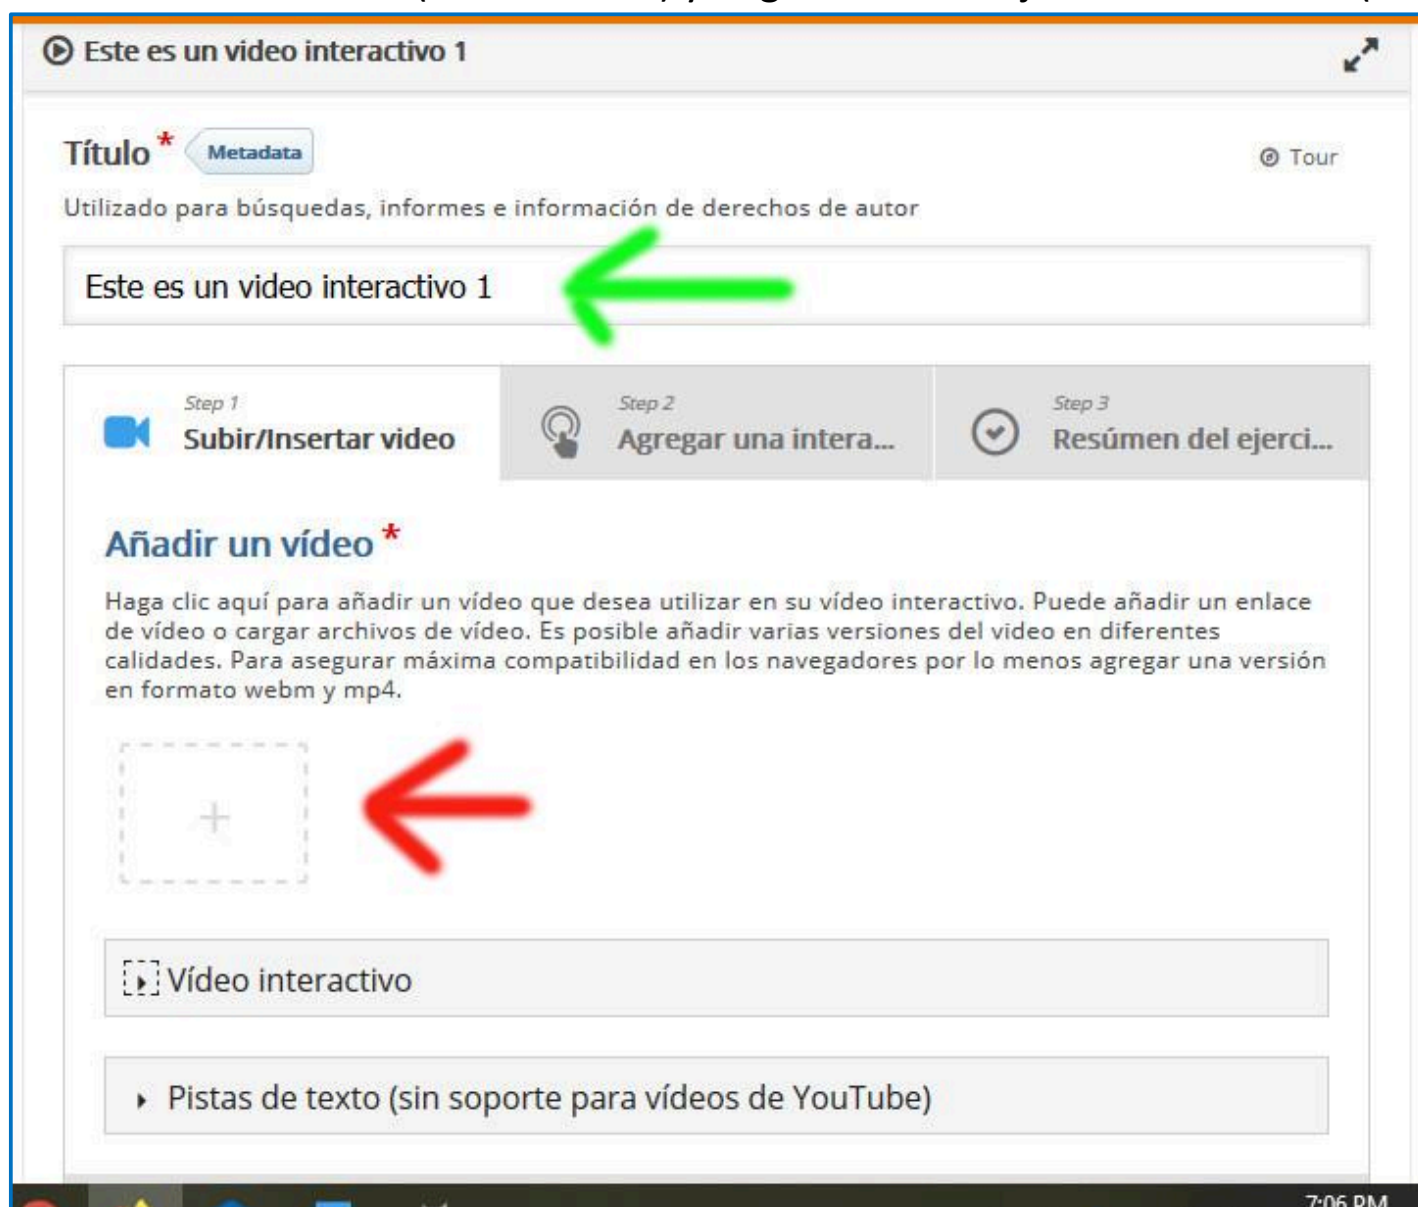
Este es un video interactivo 1

Título * Metadata

Tour

Utilizado para búsquedas, informes e información de derechos de autor

Este es un video interactivo 1

Step 1
Subir/Insertar video

Step 2
Agregar una intera...

Step 3
Resúmen del ejerci...

Añadir un vídeo *

Haga clic aquí para añadir un vídeo que desea utilizar en su vídeo interactivo. Puede añadir un enlace de vídeo o cargar archivos de vídeo. Es posible añadir varias versiones del video en diferentes calidades. Para asegurar máxima compatibilidad en los navegadores por lo menos agregar una versión en formato webm y mp4.

+

Vídeo interactivo

Pistas de texto (sin soporte para vídeos de YouTube)

7:06 PM